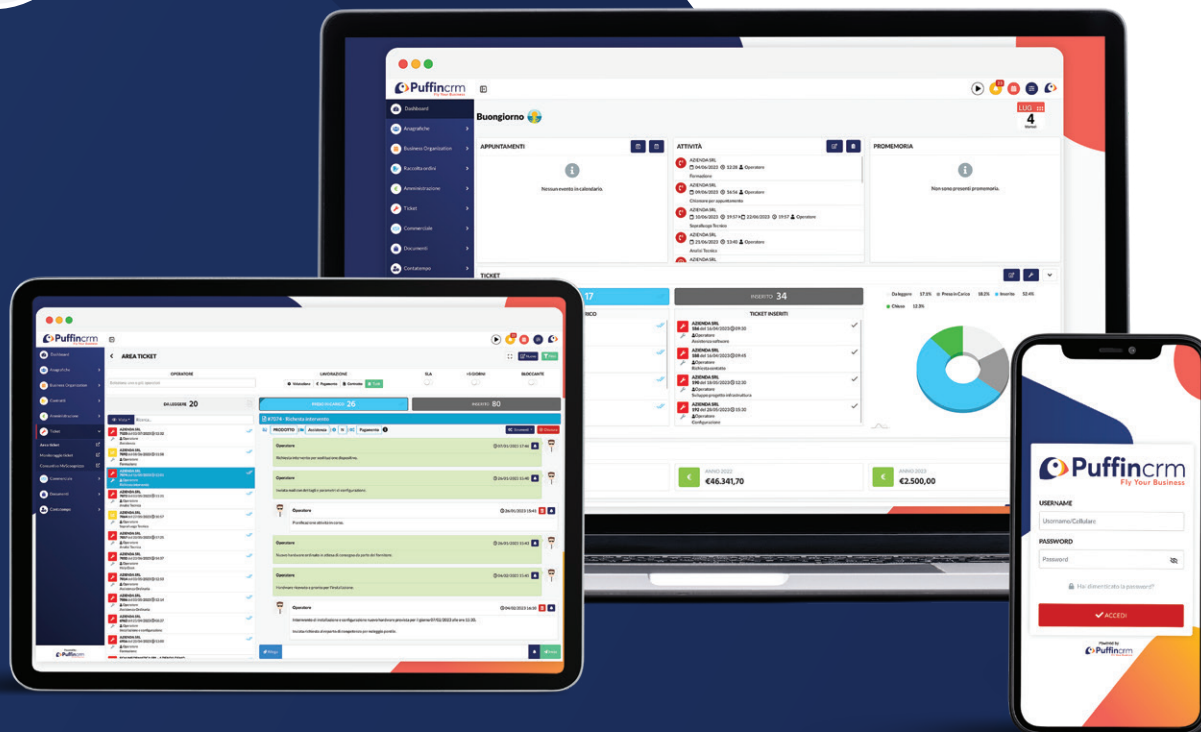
Puffincrm
Fly Your Business

Dashboard
Anagrafiche
Business Organization
Raccolta ordini
Amministrazione
Ticket
Commerciale
Documenti
Contatempo

Buongiorno

LUG
4

APPUNTAMENTI
Nessun evento in calendario.

ATTIVITÀ
AZIENDA SRL
04/06/2023 12:28 Operatore
Formazione
AZIENDA SRL
09/06/2023 16:56 Operatore
Chiusura per appuntamento
AZIENDA SRL
10/06/2023 19:57 22/06/2023 19:57 Operatore
Sopralluogo Tecnico
AZIENDA SRL
21/06/2023 13:40 Operatore
Analisi Tecnico
AZIENDA SRL

PROMEMORIA
Non sono presenti promemoria.

TICKET
17
INSERITO 34
TICKET INSERITI
In Attesa 17.5% Preso in Carico 18.5% Inserito 53.4% Chiuso 12.3%

€46.341,70
€2.500,00

AREA TICKET
OPERATORE
LAVORAZIONE
SLA
IN GIORNO
BLOCCANTE
DA LEGGERE 20
PRESO IN CARICO 26
INSERITO 80
Operatore
Operatore
Operatore
Operatore
Operatore
Operatore
Operatore

Puffincrm
Fly Your Business
USERNAME
Username/Cellulare
PASSWORD
Password
Hai dimenticato la password?
ACCEDI
Powered by
Puffincrm